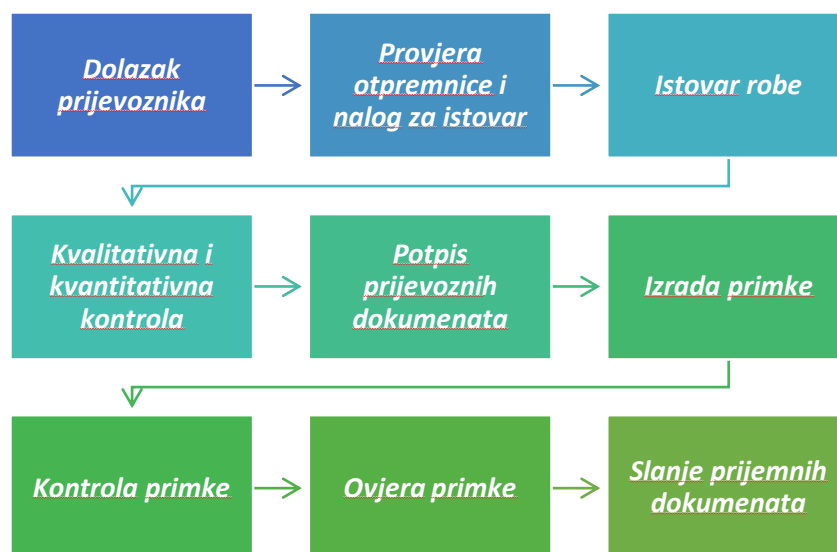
Dolazak prijevoznika

Provjera otpremnice i nalog za istovar

Istovar robe

Kvalitativna i kvantitativna kontrola

Potpis prijevoznih dokumenata

Izrada primke

Kontrola primke

Ovjera primke

Slanje prijemnih dokumenata